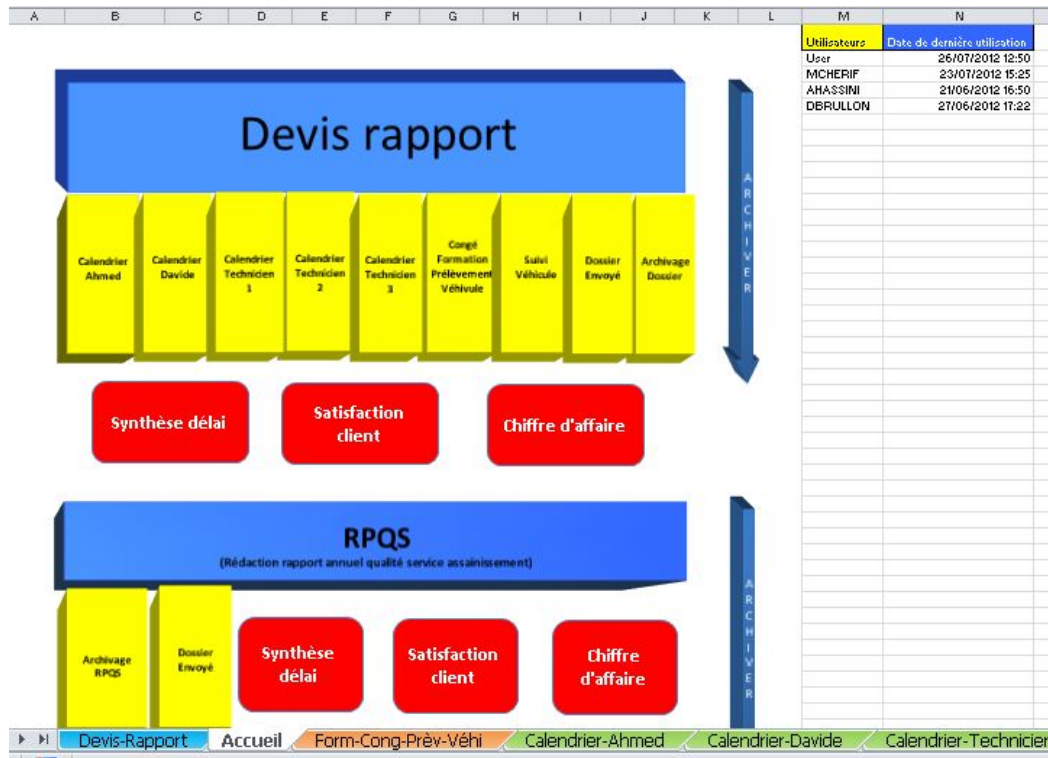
| A | B | C | D | E | F | G | H | I | J | K | L | M | N |
|---|---|---|---|---|---|---|---|---|---|---|---|---|---|

| Utilisateurs | Date de dernière utilisation |
|---|---|
| User | 26/07/2012 12:50 |
| MCHERIF | 23/07/2012 15:25 |
| AHASSINI | 21/06/2012 16:50 |
| DBRULLON | 27/06/2012 17:22 |

Devis rapport

Calendrier Ahmed

Calendrier Davide

Calendrier Technicien 1

Calendrier Technicien 2

Calendrier Technicien 3

Congé Formation Prélèvement Véhivule

Suivi Véhicule

Dossier Envoyé

Archivage Dossier

ARCHIVER

Synthèse délai

Satisfaction client

Chiffre d'affaire

RPQS

(Rédaction rapport annuel qualité service assainissement)

ARCHIVER

Archivage RPQS

Dossier Envoyé

Synthèse délai

Satisfaction client

Chiffre d'affaire

Devis-Rapport | Accueil | Form-Cong-Prèv-Véhi | Calendrier-Ahmed | Calendrier-Davide | Calendrier-Technicien